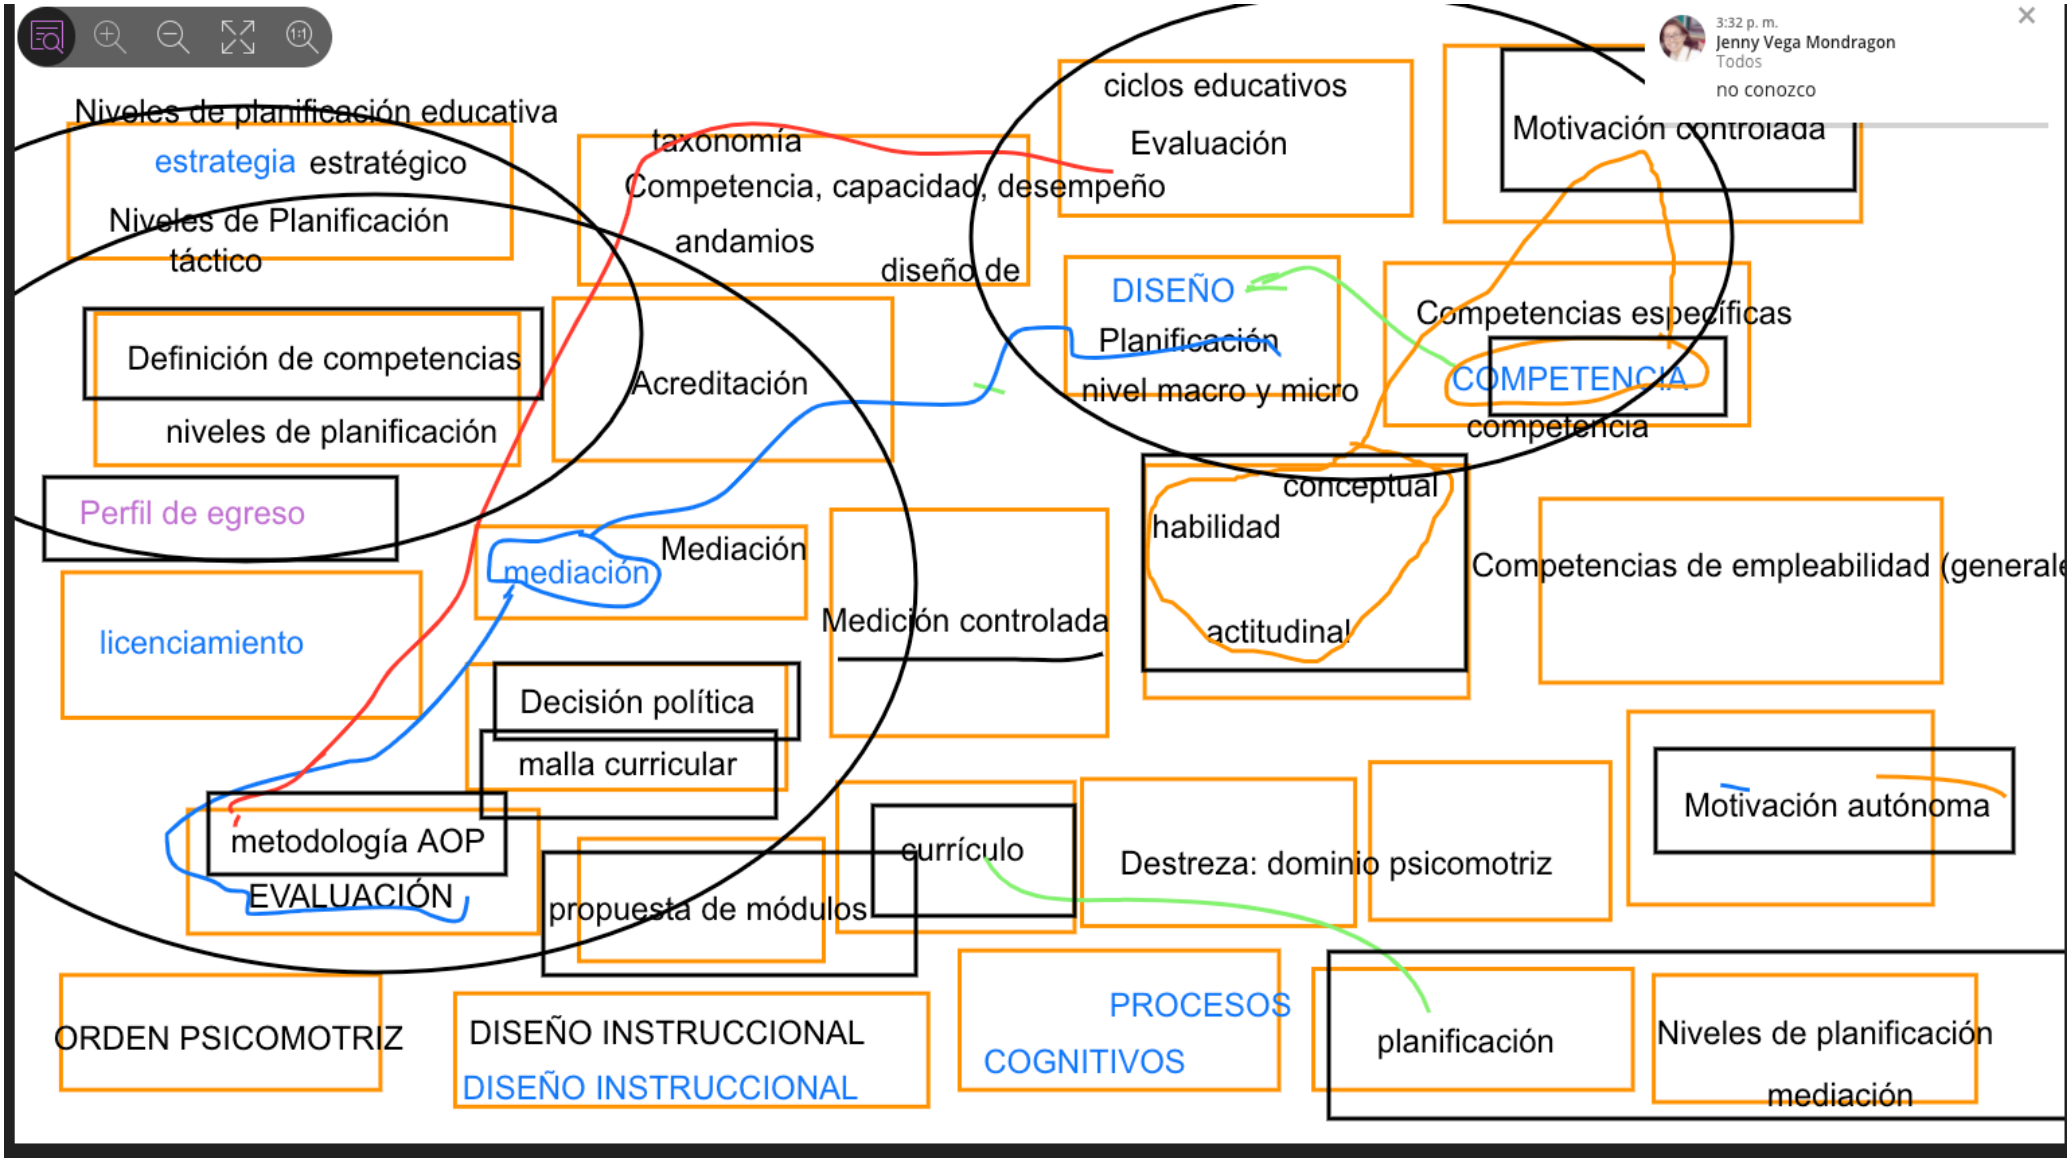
3:32 p. m.
Jenny Vega Mondragon
Todos
no conozco

Niveles de planificación educativa

estrategia estratégico
Niveles de Planificación táctico

taxonomía
Competencia, capacidad, desempeño
andamios
diseño de

ciclos educativos
Evaluación

Motivación controlada

Definición de competencias
niveles de planificación

Acreditación

DISEÑO
Planificación
nivel macro y micro

Competencias específicas
COMPETENCIA
competencia

Perfil de egreso

mediación
Mediación

Medición controlada

conceptual
habilidad
actitudinal

Competencias de empleabilidad (generale

licenciamiento

Decisión política
malla curricular

metodología AOP
EVALUACIÓN

propuesta de módulos

currículo

Destreza: dominio psicomotriz

Motivación autónoma

ORDEN PSICOMOTRIZ

DISEÑO INSTRUCCIONAL
DISEÑO INSTRUCCIONAL

PROCESOS
COGNITIVOS

planificación

Niveles de planificación
mediación